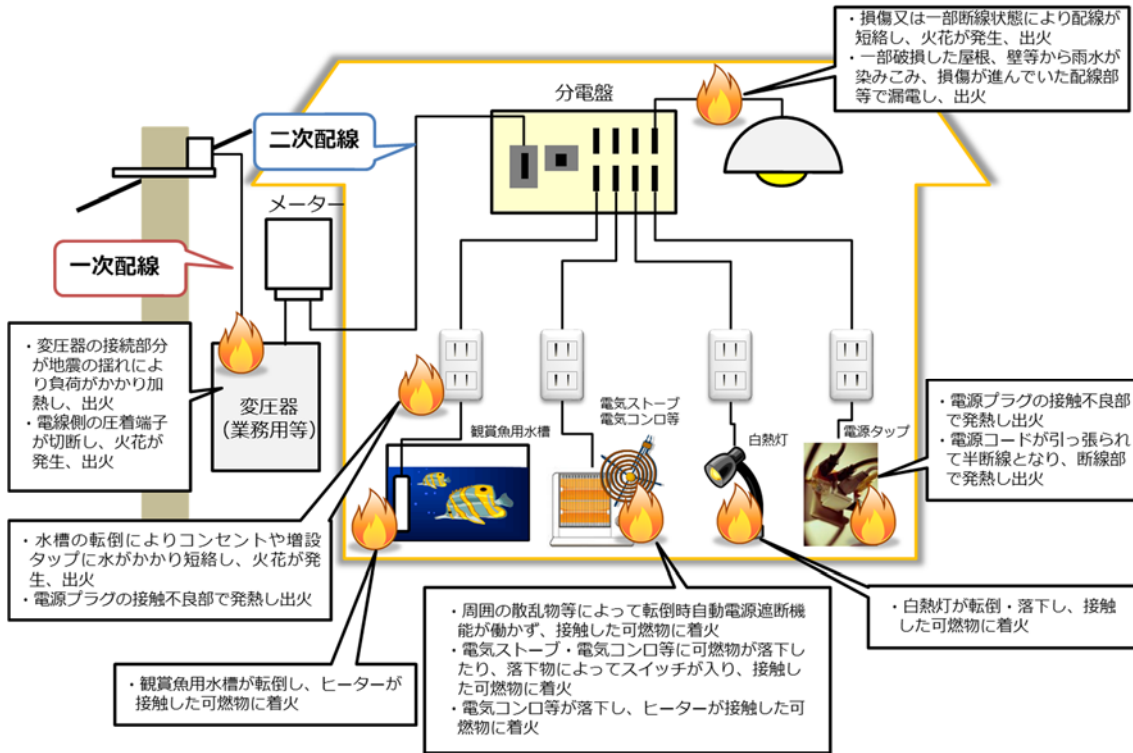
・損傷又は一部断線状態により配線が短絡し、火花が発生、出火
・一部破損した屋根、壁等から雨水が染みこみ、損傷が進んでいた配線部等で漏電し、出火

分電盤

二次配線

メーター

一次配線

・変圧器の接続部分が地震の揺れにより負荷がかかり加熱し、出火
・電線側の圧着端子が切断し、火花が発生、出火

変圧器
(業務用等)

観賞魚用水槽

電気ストーブ
電気コンロ等

白熱灯

電源タップ

・電源プラグの接触不良部で発熱し出火
・電源コードが引っ張られて半断線となり、断線部で発熱し出火

・水槽の転倒によりコンセントや増設タップに水がかかり短絡し、火花が発生、出火
・電源プラグの接触不良部で発熱し出火

・周囲の散乱物等によって転倒時自動電源遮断機能が働かず、接触した可燃物に着火
・電気ストーブ・電気コンロ等に可燃物が落下したり、落下物によってスイッチが入り、接触した可燃物に着火
・電気コンロ等が落下し、ヒーターが接触した可燃物に着火

・白熱灯が転倒・落下し、接触した可燃物に着火

・観賞魚用水槽が転倒し、ヒーターが接触した可燃物に着火